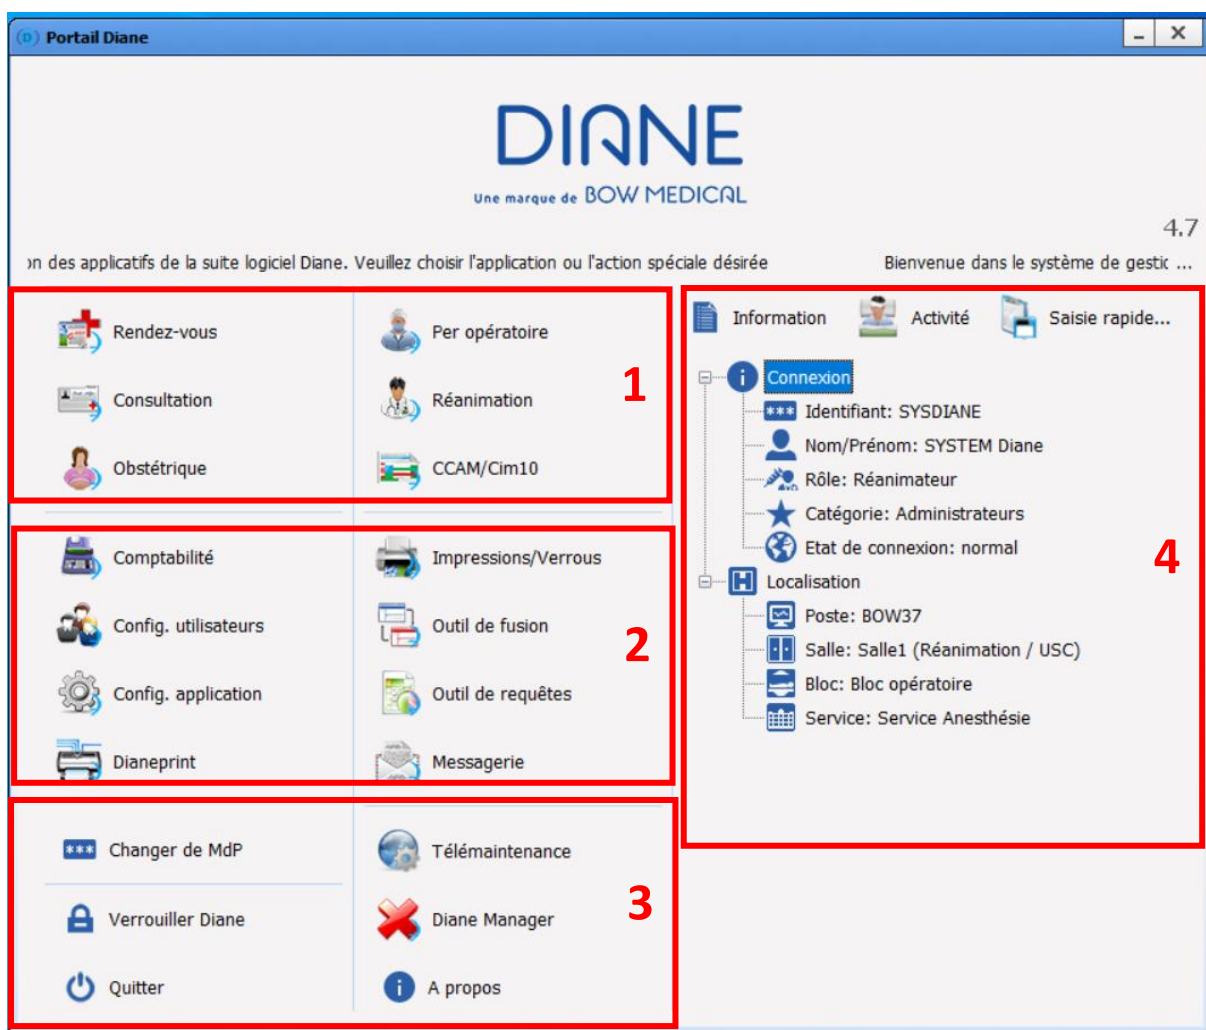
Portail Diane

DIANE
Une marque de BOW MEDICAL

4.7

on des applicatifs de la suite logiciel Diane. Veuillez choisir l'application ou l'action spéciale désirée

Bienvenue dans le système de gestic ...

Rendez-vous
Consultation
Obstétrique

Per opératoire
Réanimation
CCAM/Cim10

1

Comptabilité
Config. utilisateurs
Config. application
Dianeprint

Impressions/Verrous
Outil de fusion
Outil de requêtes
Messagerie

2

Changer de MdP
Verrouiller Diane
Quitter

Télémaintenance
Diane Manager
A propos

3

Information
Activité
Saisie rapide...

Connexion
*** Identifiant: SYSDIANE
Nom/Prénom: SYSTEM Diane
Rôle: Réanimateur
Catégorie: Administrateurs
Etat de connexion: normal
Localisation
Poste: BOW37
Salle: Salle1 (Réanimation / USC)
Bloc: Bloc opératoire
Service: Service Anesthésie

4